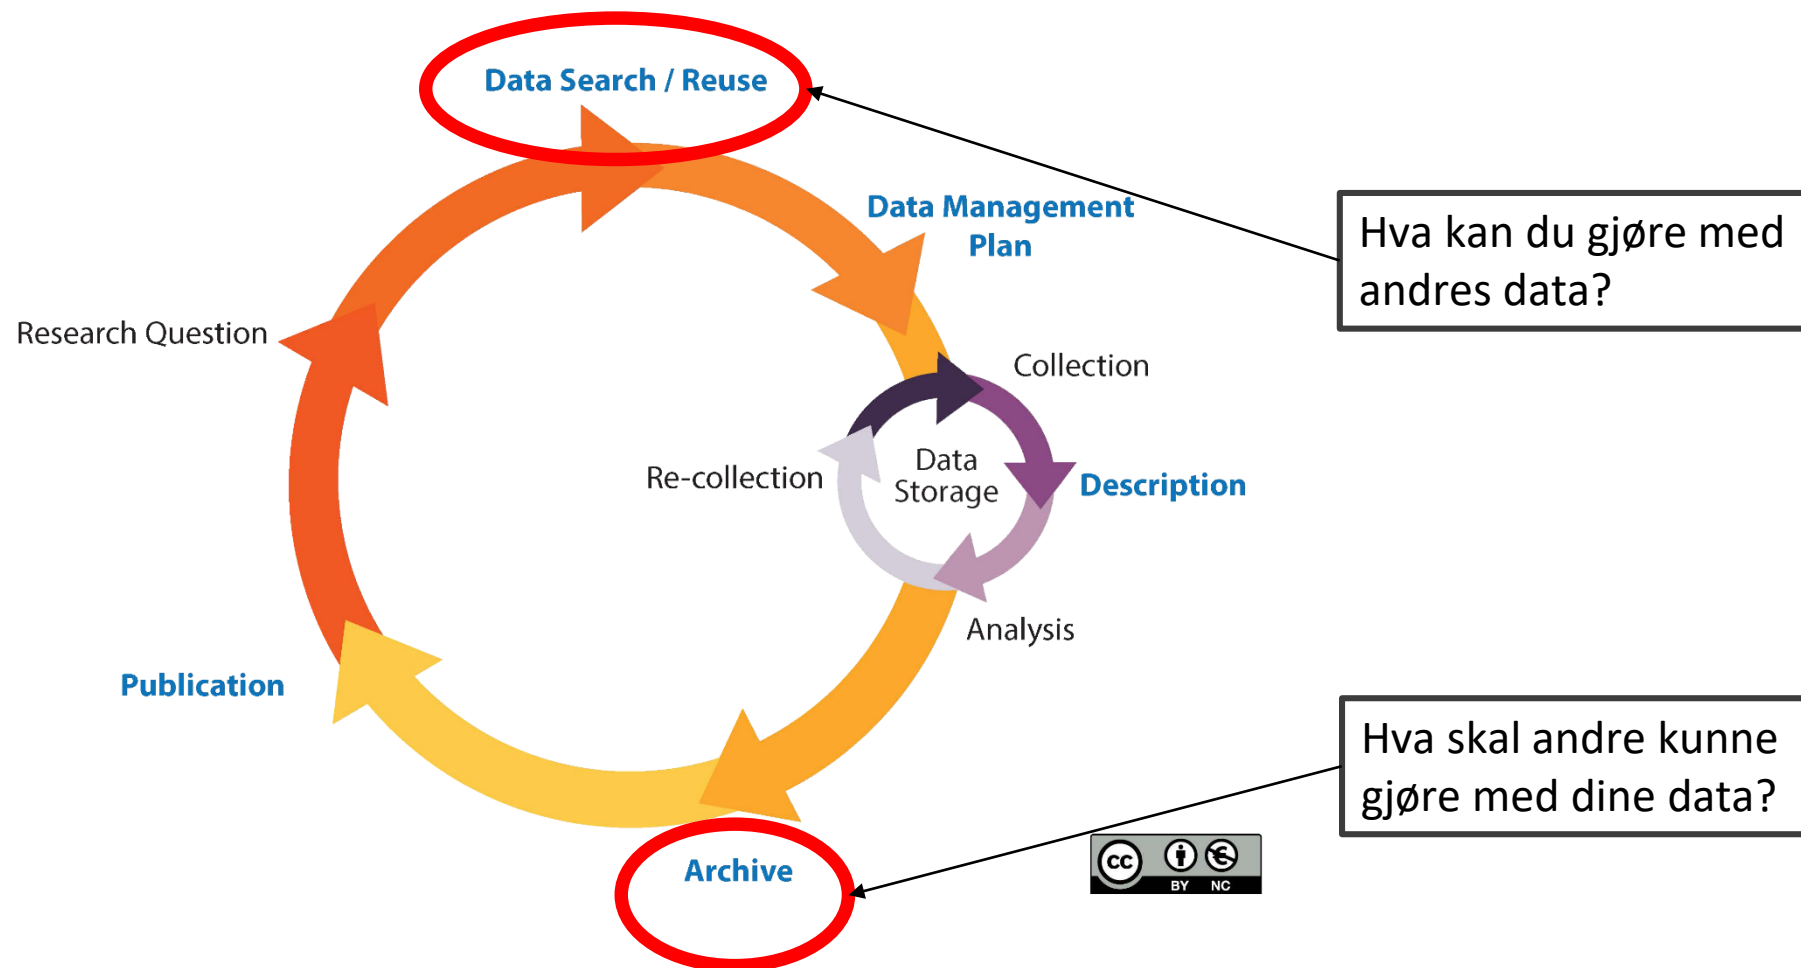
Data Search / Reuse

Data Management Plan

Hva kan du gjøre med andres data?

Research Question

Collection

Data Storage

Re-collection

Description

Analysis

Publication

Hva skal andre kunne gjøre med dine data?

Archive

cc BY NC